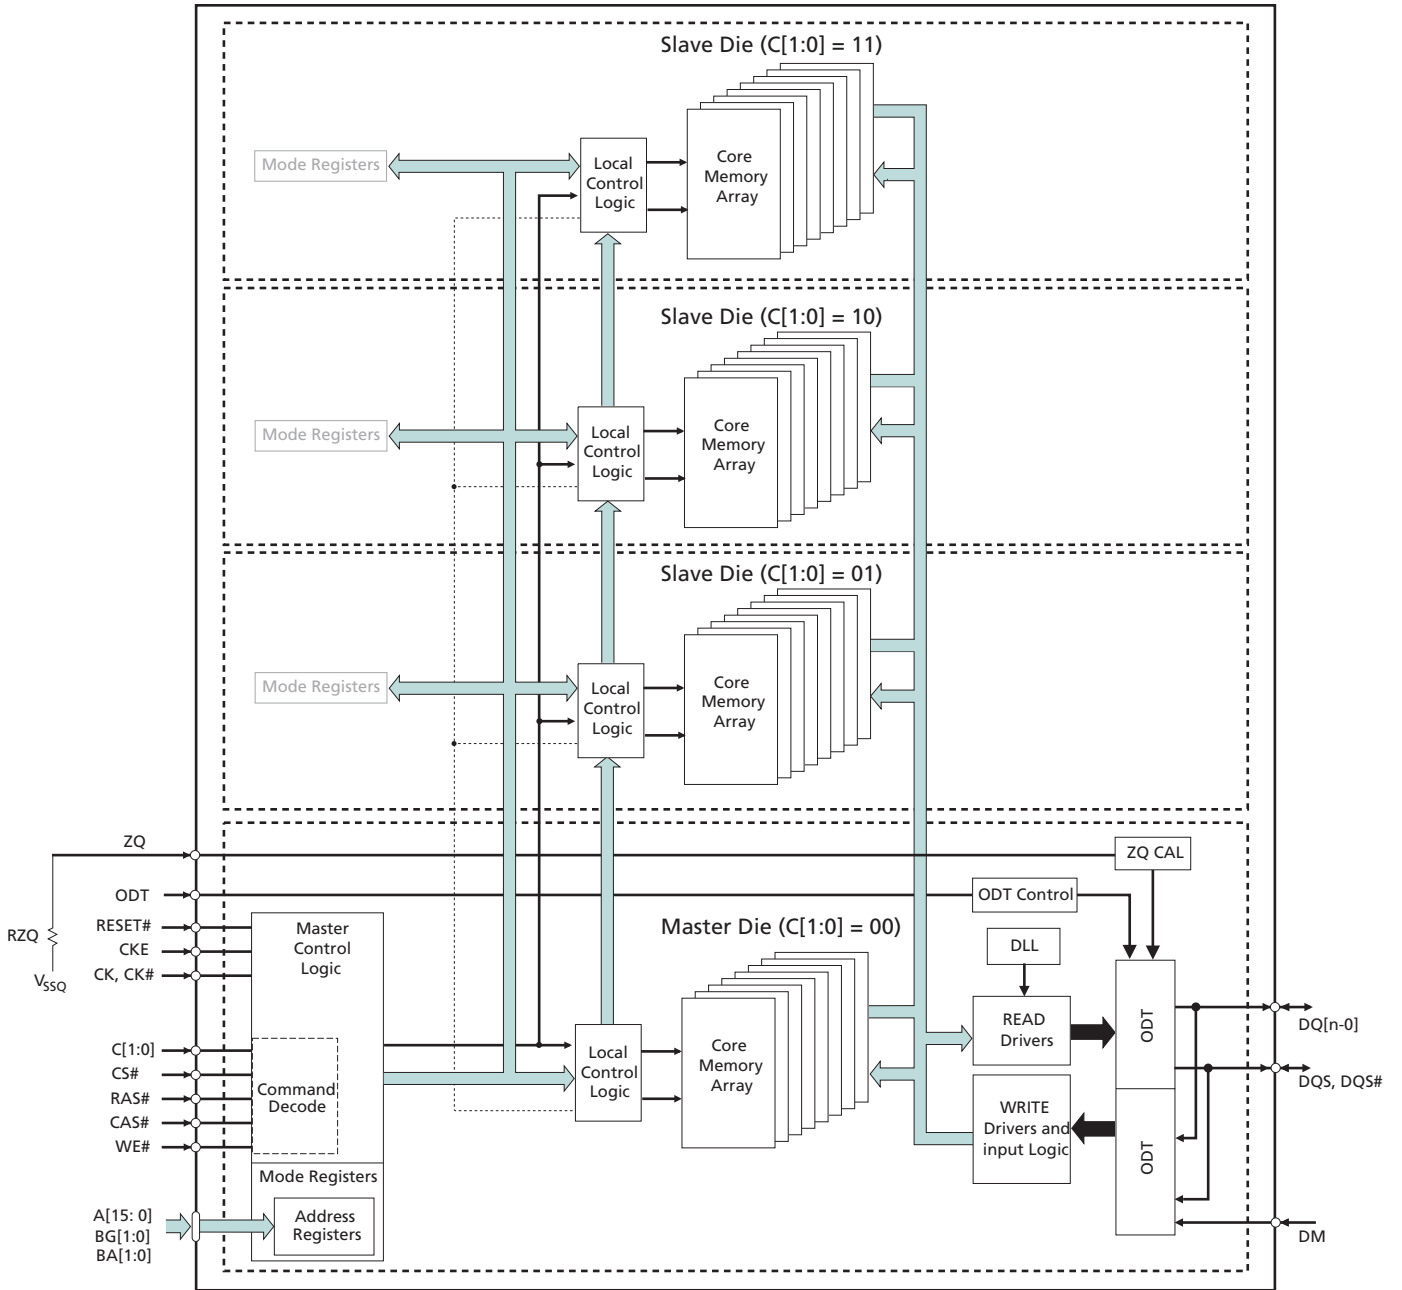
Slave Die (C[1:0] = 11)

Mode Registers

Local Control Logic

Core Memory Array

Slave Die (C[1:0] = 10)

Mode Registers

Local Control Logic

Core Memory Array

Slave Die (C[1:0] = 01)

Mode Registers

Local Control Logic

Core Memory Array

ZQ

ZQ CAL

ODT

ODT Control

RZQ

$V_{SSQ}$

RESET#

CKE

CK, CK#

Master Control Logic

Master Die (C[1:0] = 00)

DLL

C[1:0]

CS#

RAS#

CAS#

WE#

Command Decode

Local Control Logic

Core Memory Array

READ Drivers

WRITE Drivers and input Logic

ODT

ODT

DQ[n-0]

DQS, DQS#

Mode Registers

A[15: 0]

BG[1:0]

BA[1:0]

Address Registers

DM